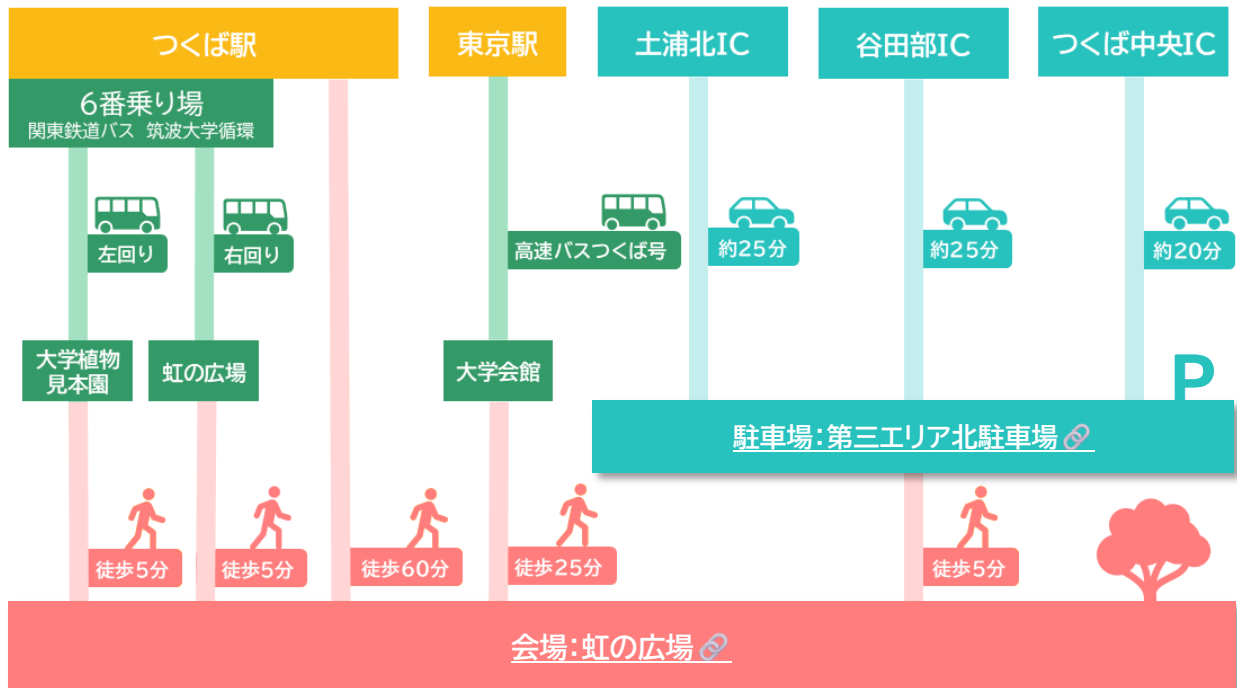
つくば駅

東京駅

土浦北IC

谷田部IC

つくば中央IC

6番乗り場
関東鉄道バス 筑波大学循環

左回り

右回り

高速バスつくば号

約25分

約25分

約20分

大学植物見本園

虹の広場

大学会館

P

駐車場:第三エリア北駐車場

徒歩5分

徒歩5分

徒歩60分

徒歩25分

徒歩5分

会場:虹の広場